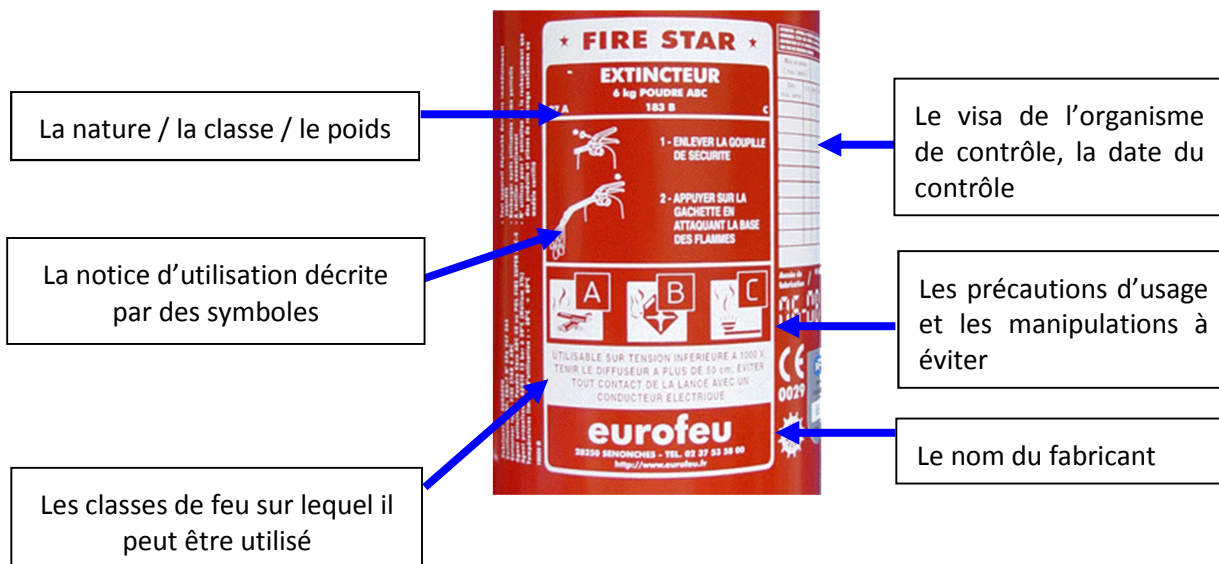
La nature / la classe / le poids

La notice d'utilisation décrite par des symboles

Les classes de feu sur lequel il peut être utilisé

FIRE STAR

EXTINCTEUR
6 kg POUDRE ABC
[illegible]A 183 B C

1 - ENLEVER LA GOUPILLE DE SECURITE

2 - APPUYER SUR LA GACHETTE EN ATTAQUANT LA BASE DES FLAMMES

A B C

UTILISABLE SUR TENSION INFERIEURE A 1000 V. TENIR LE DIFFUSEUR A PLUS DE 50 cm. EVITER TOUT CONTACT DE LA LANCE AVEC UN CONDUCTEUR ELECTRIQUE

eurofeu
28250 SENONCHES - TEL. 02 37 53 58 00
http://www.eurofeu.fr

CE 0029

Le visa de l'organisme de contrôle, la date du contrôle

Les précautions d'usage et les manipulations à éviter

Le nom du fabricant